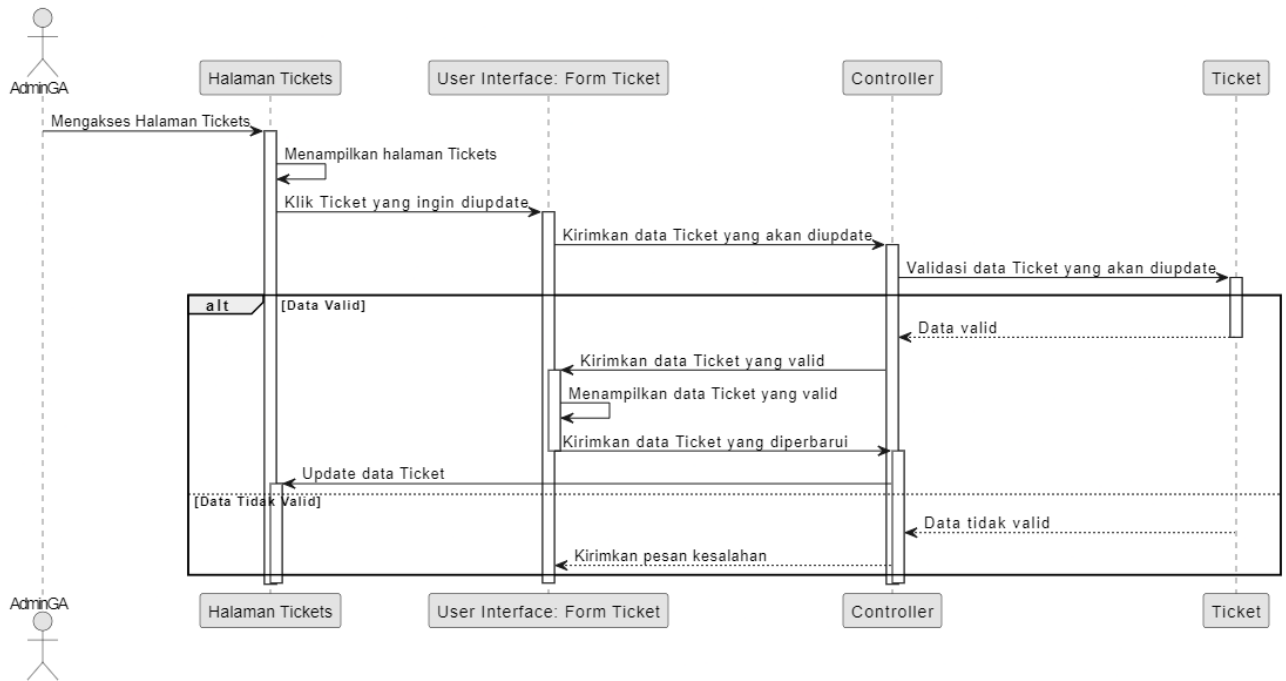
AdminGA

Halaman Tickets

User Interface: Form Ticket

Controller

Ticket

Mengakses Halaman Tickets

Menampilkan halaman Tickets

Klik Ticket yang ingin diupdate

Kirimkan data Ticket yang akan diupdate

Validasi data Ticket yang akan diupdate

alt [Data Valid]

Data valid

Kirimkan data Ticket yang valid

Menampilkan data Ticket yang valid

Kirimkan data Ticket yang diperbarui

Update data Ticket

[Data Tidak Valid]

Data tidak valid

Kirimkan pesan kesalahan

AdminGA

Halaman Tickets

User Interface: Form Ticket

Controller

Ticket